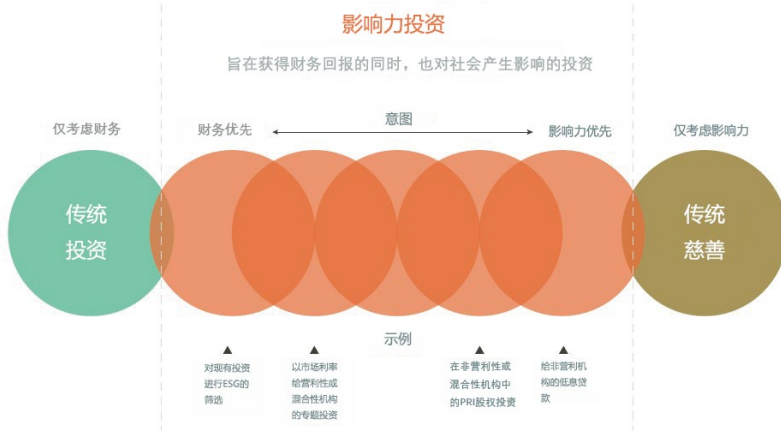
影响力投资

旨在获得财务回报的同时，也对社会产生影响的投资

仅考虑财务

财务优先

意图

影响力优先

仅考虑影响力

传统投资

传统慈善

示例

对现有投资进行ESG的筛选

以市场利率给营利性或混合性机构的专题投资

在非营利性或混合性机构中的PRI股权投资

给非营利机构的低息贷款